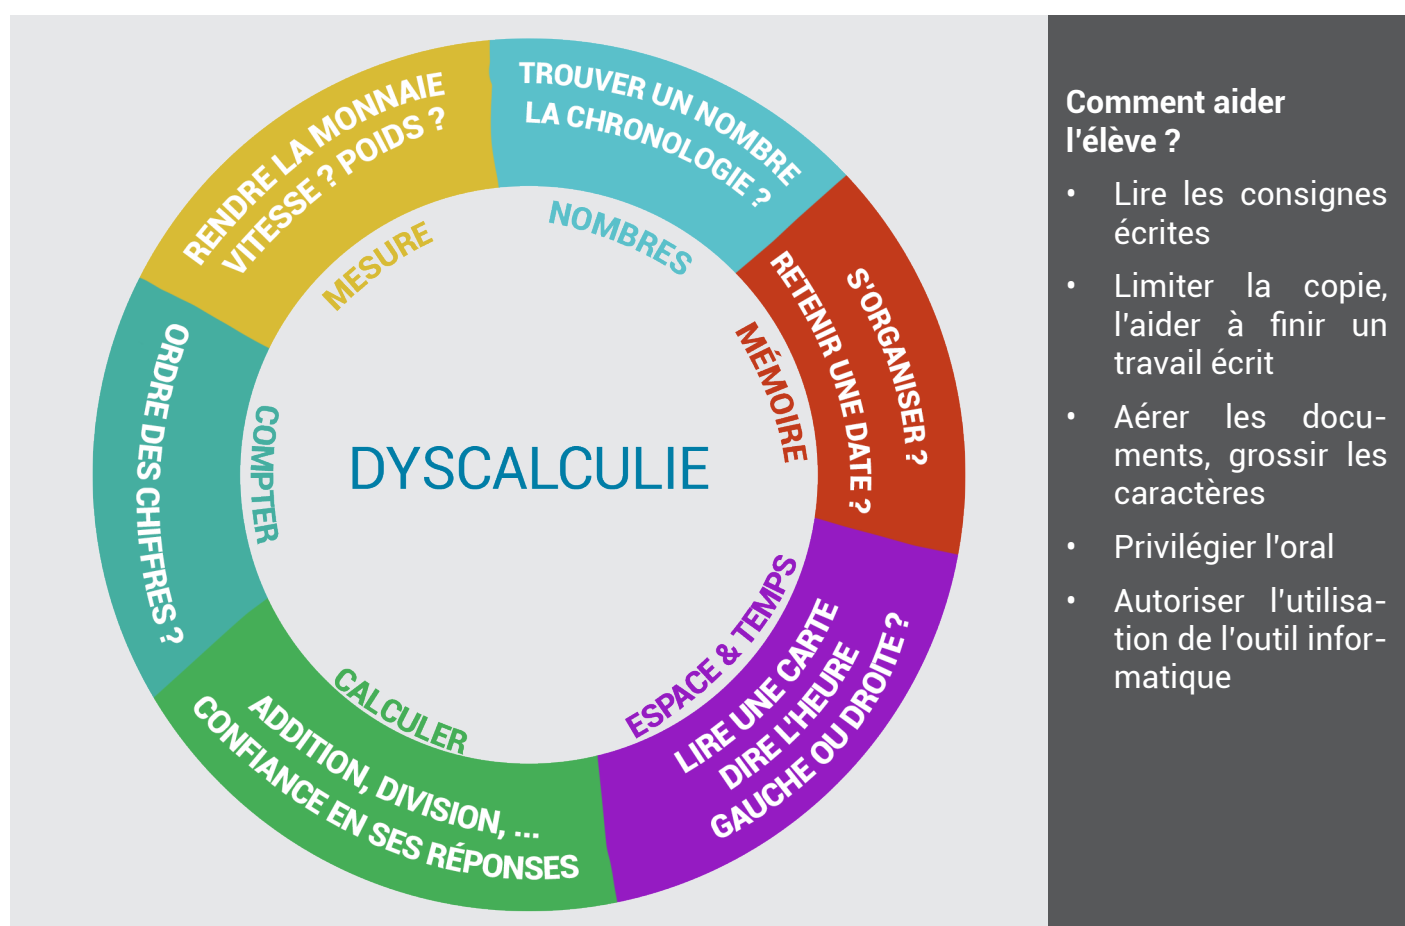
DYSCALCULIE

NOMBRES
TROUVER UN NOMBRE
LA CHRONOLOGIE ?

MÉMOIRE
RETENIR UNE DATE ?
S'ORGANISER ?

ESPACE & TEMPS
LIRE UNE CARTE
DIRE L'HEURE
GAUCHE OU DROITE ?

CALCULER
ADDITION, DIVISION, ...
CONFIANCE EN SES RÉPONSES

COMPTER
ORDRE DES CHIFFRES ?

MESURE
RENDRE LA MONNAIE
VITESSE ? POIDS ?

Comment aider l'élève ?

- Lire les consignes écrites
- Limiter la copie, l'aider à finir un travail écrit
- Aérer les documents, grossir les caractères
- Privilégier l'oral
- Autoriser l'utilisation de l'outil informatique